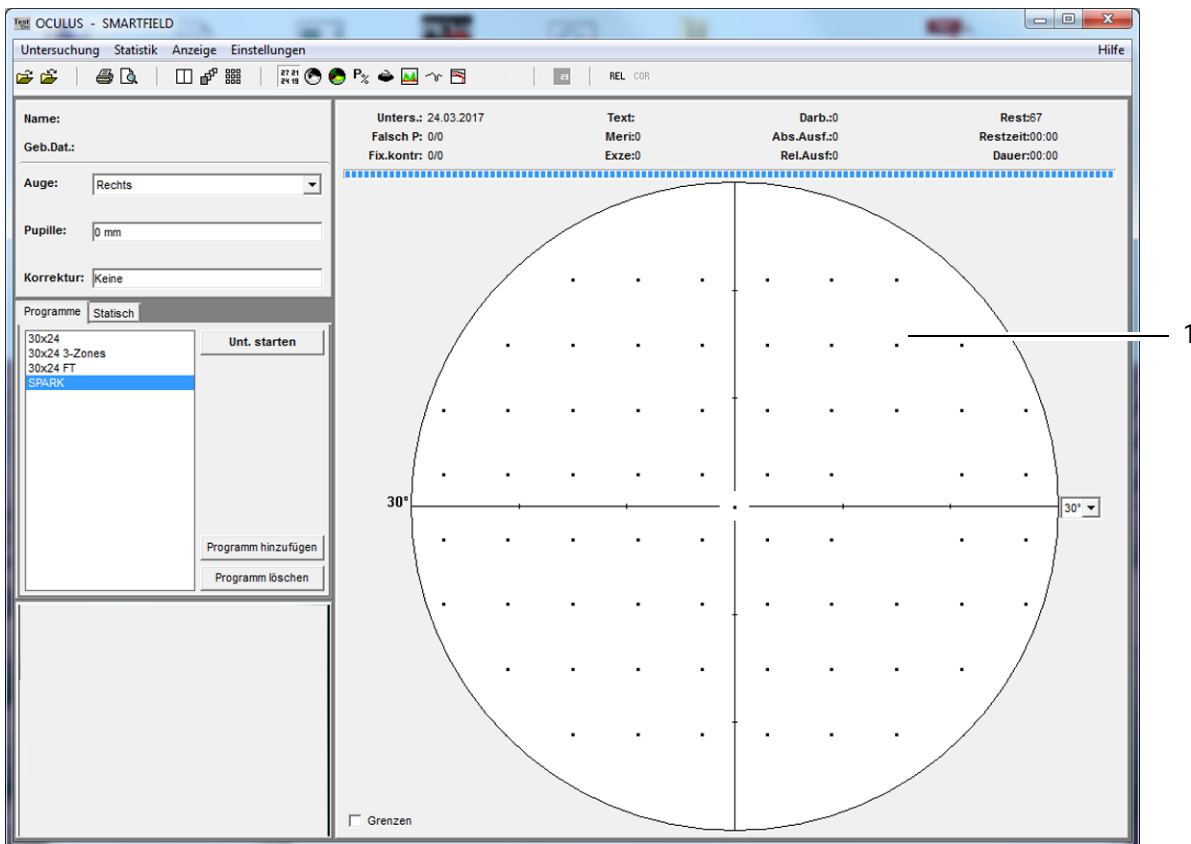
OCULUS - SMARTFIELD

Untersuchung Statistik Anzeige Einstellungen Hilfe

REL COR

Name:

Geb.Dat.:

Auge: Rechts

Pupille: 0 mm

Korrektur: Keine

Programme Statisch

30x24
30x24 3-Zones
30x24 FT
SPARK

Unt. starten

Programm hinzufügen

Programm löschen

Unters.: 24.03.2017 Falsch P: 0/0 Fix.kontr: 0/0

Text: Meri:0 Exze:0

Darb.:0 Abs.Ausf.:0 Rel.Ausf:0

Rest:67 Restzeit:00:00 Dauer:00:00

30°

30°

1

Grenzen